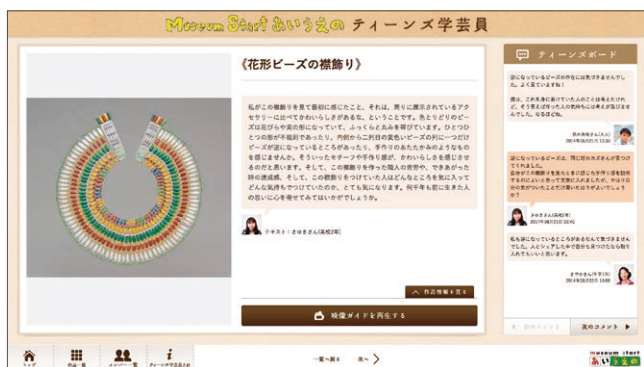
Museum Start あいうえの ティーンズ学芸員

《花形ビーズの襟飾り》

私がこの襟飾りを見て最初に感じたこと、それは、周りに展示されているアクセサリーに比べてかわいらしさがある、ということです。色とりどりのビーズは花びらや花の形になっていて、ふっくらとお花を咲かせています。ひとつひとつの形が不規則であったり、内側から二列目の黄色いビーズの列に一つだけビーズが逆になっているところがあったり、手作りのあたたかみのようなものを感じさせます。そういったモチーフや手作り感が、かわいらしさを感じさせるのだと思います。そして、この襟飾りを作った職人の苦労や、できあがった時の達成感、そして、この襟飾りをつけていた人はどんなところを訪れ、どんな気持ちでつけていたのか、とても気になります。何千年も前に生きた人の思いに心を寄せてみてはいかがでしょうか。

テキスト：さゆきさん（高校2年）

作品情報を見る

映像ガイドを再生する

ティーンズボード

逆になっているビーズが存在には気付きませんでした。よく見ていますね！

確かに、この形を見ていた人のことは考えられたけど、そう考えば作った人の気持ちには考えが及びませんでした。なるほどね。

鈴木美咲さん（大人）
2014年08月21日 13:26

逆になっているビーズは、何に使うのかの人が言ってくれるよ。
自分がこの襟飾りを着けたら身に付けた方が手作り感を持つ安心するのだなどと思う気持ちに共感を与えてくれた。やはり自分の気がついたことだけがいいなぁ、というのかな？

さゆきさん（高校2年）
2014年08月21日 22:45

私も逆になっているところがあるなんて気づきませんでした。ムビシャルだった方がする気が付いていたら気に入れてもいいと思います。

さやかさん（中学3年）
2014年08月23日 13:05

前のコメント　次のコメント

トップ　作品一覧　メンバー一覧　ティーンズ学芸員とは

一覧へ戻る　次へ

Museum Start あいうえの